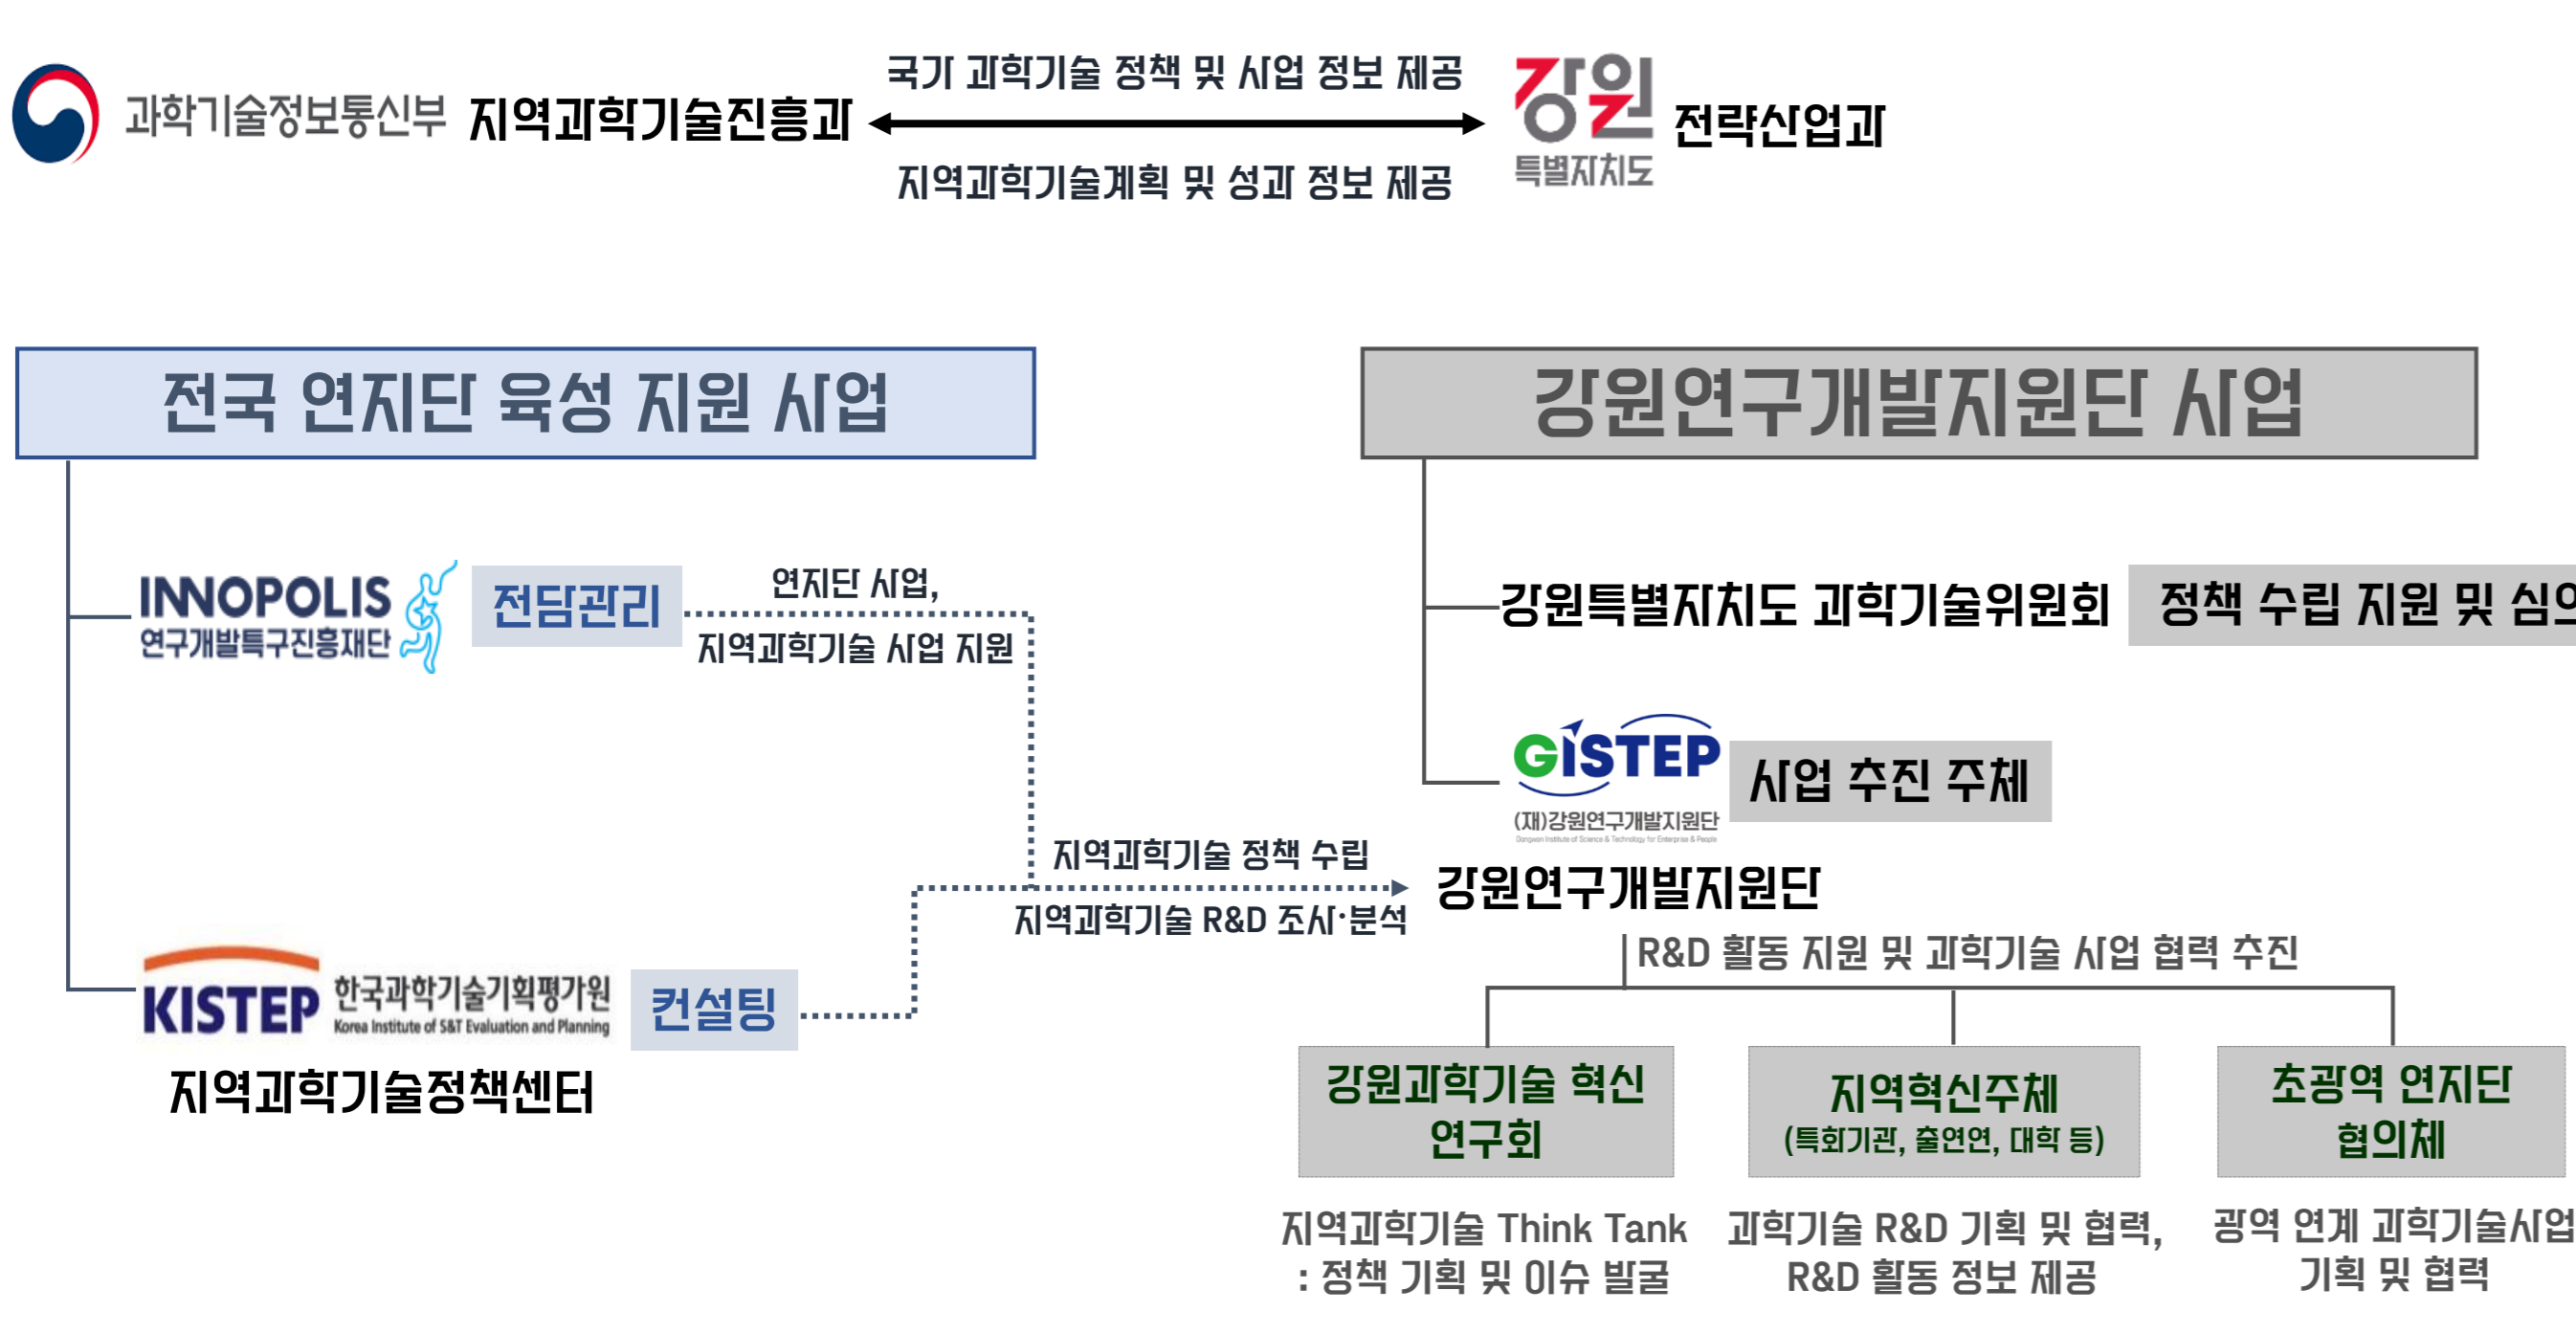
과학기술정보통신부 지역과학기술진흥과

국가 과학기술 정책 및 사업 정보 제공

지역과학기술계획 및 성과 정보 제공

강원 특별자치도 전략산업과

전국 연지단 육성 지원 사업

강원연구개발지원단 사업

INNOPOLIS 연구개발특구진흥재단 전담관리

연지단 사업, 지역과학기술 사업 지원

강원특별자치도 과학기술위원회 정책 수립 지원 및 심의

GISTEP (재)강원연구개발지원단 사업 추진 주체

지역과학기술 정책 수립

지역과학기술 R&D 조사·분석

강원연구개발지원단

R&D 활동 지원 및 과학기술 사업 협력 추진

KISTEP 한국과학기술기획평가원 Korea Institute of S&T Evaluation and Planning 컨설팅

지역과학기술정책센터

강원과학기술 혁신 연구회

지역과학기술 Think Tank : 정책 기획 및 이슈 발굴

지역혁신주체 (특화기관, 출연연, 대학 등)

과학기술 R&D 기획 및 협력, R&D 활동 정보 제공

초광역 연지단 협의체

광역 연계 과학기술사업 기획 및 협력